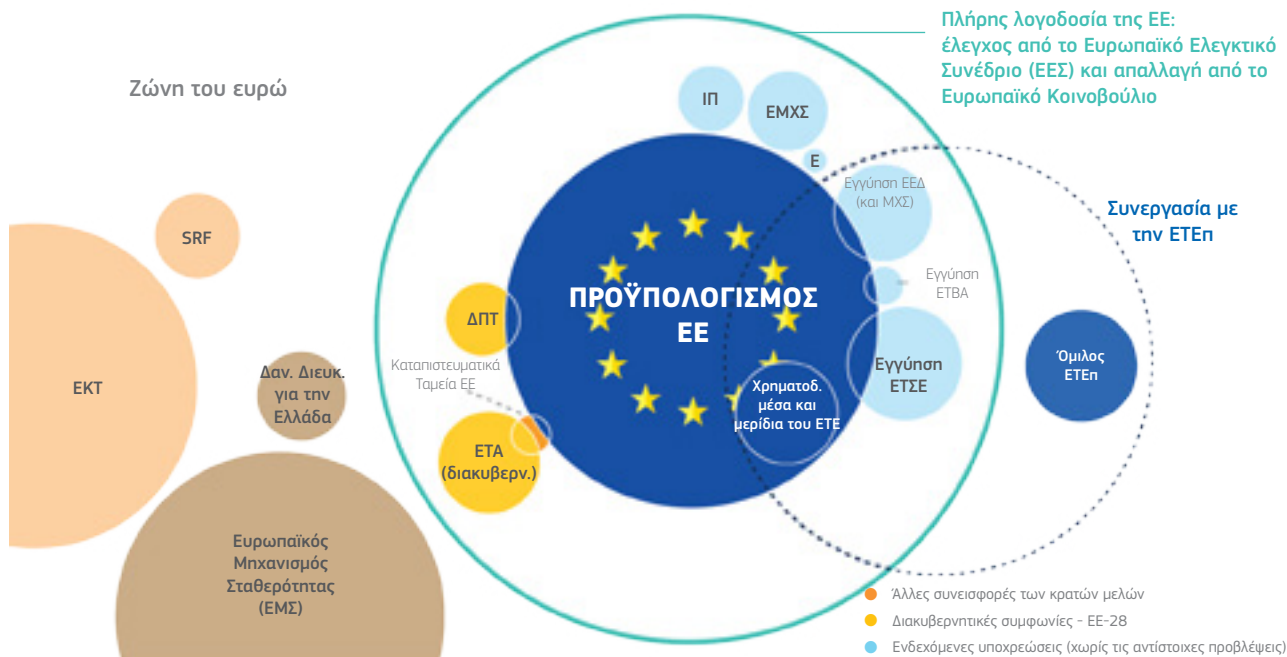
Πλήρης λογοδοσία της ΕΕ: έλεγχος από το Ευρωπαϊκό Ελεγκτικό Συνέδριο (ΕΕΣ) και απαλλαγή από το Ευρωπαϊκό Κοινοβούλιο

Ζώνη του ευρώ

ΙΠ

ΕΜΧΣ

Ε

Εγγύηση ΕΕΔ (και ΜΧΣ)

Συνεργασία με την ΕΤΕπ

SRF

ΠΡΟΫΠΟΛΟΓΙΣΜΟΣ ΕΕ

Εγγύηση ΕΤΒΑ

ΔΠΤ

ΕΚΤ

Δαν. Διευκ. για την Ελλάδα

Καταπιστευματικά Ταμεία ΕΕ

Εγγύηση ΕΤΣΕ

Όμιλος ΕΤΕπ

Χρηματοδ. μέσα και μερίδια του ΕΤΕ

ΕΤΑ (διακυβερν.)

Ευρωπαϊκός Μηχανισμός Σταθερότητας (ΕΜΣ)

Άλλες εισφορές των κρατών μελών

Διακυβερνητικές συμφωνίες - ΕΕ-28

Ενδεχόμενες υποχρεώσεις (χωρίς τις αντίστοιχες προβλέψεις)